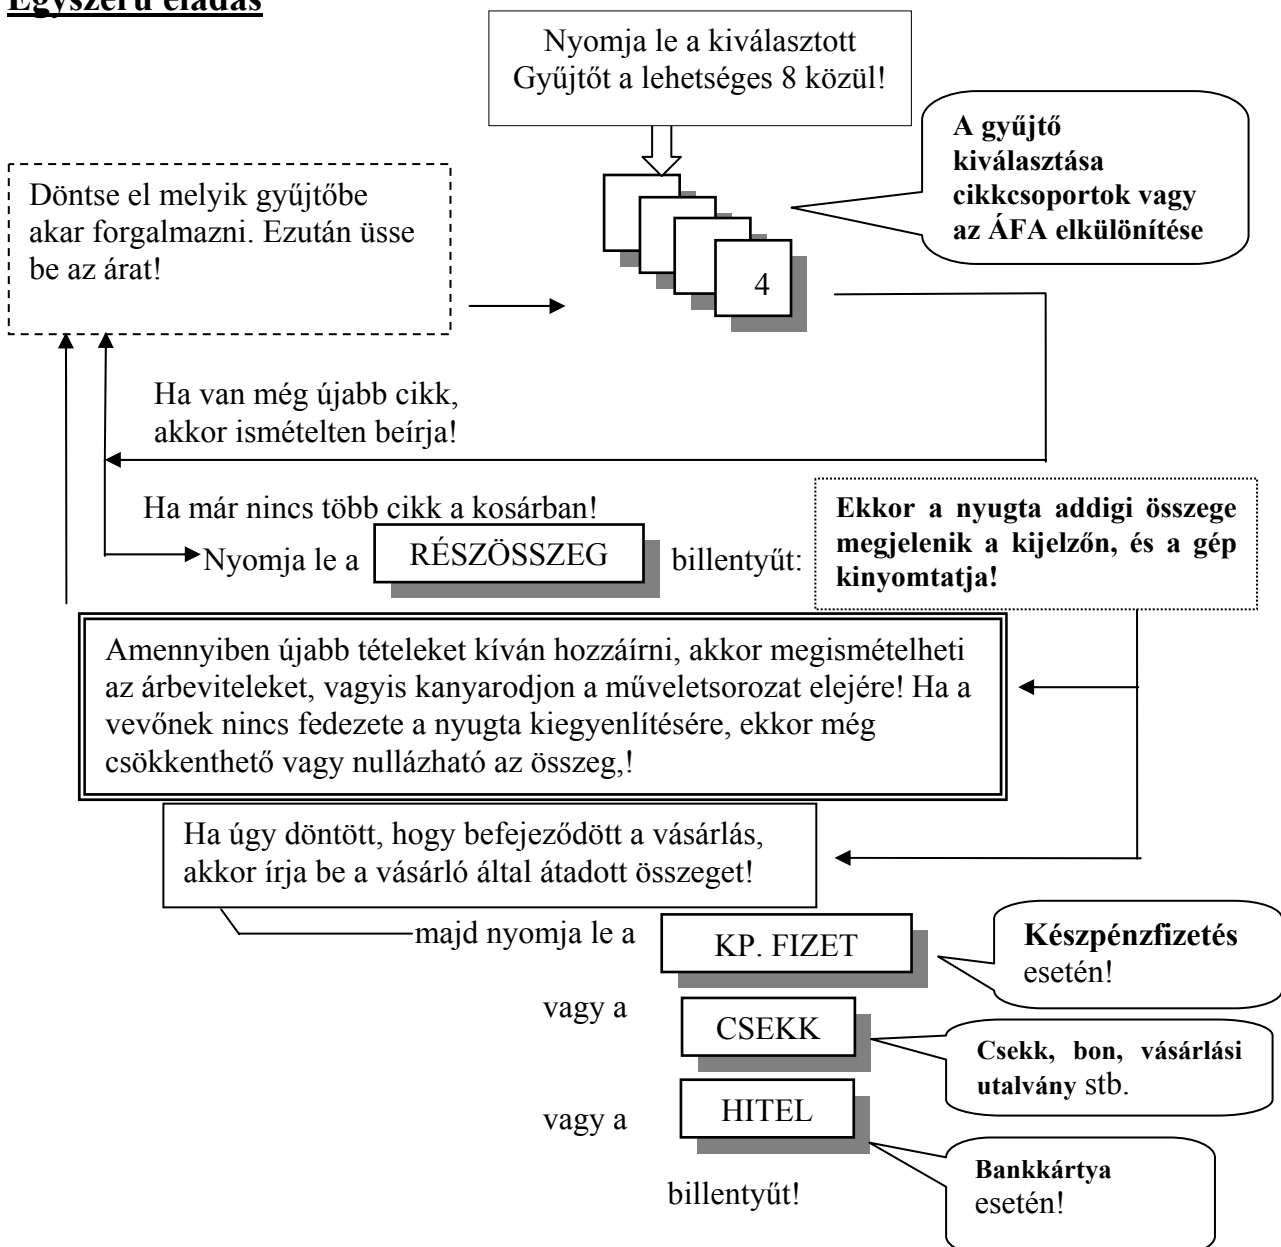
Egyszerű eladás

Nyomja le a kiválasztott Gyűjtőt a lehetséges 8 közül!

A gyűjtő kiválasztása cikkcsoportok vagy az ÁFA elkülönítése

Döntse el melyik gyűjtőbe akar forgalmazni. Ezután üsse be az árat!

4

Ha van még újabb cikk, akkor ismételten beírja!

Ha már nincs több cikk a kosárban!

Nyomja le a RÉSZÖSSZEG billentyűt:

Ekkor a nyugta addigi összege megjelenik a kijelzőn, és a gép kinyomtatja!

Amennyiben újabb tételeket kíván hozzáírni, akkor megismételheti az árbeviteleket, vagyis kanyarodjon a műveletsorozat elejére! Ha a vevőnek nincs fedezete a nyugta kiegyenlítésére, ekkor még csökkenthető vagy nullázható az összeg,!

Ha úgy döntött, hogy befejeződött a vásárlás, akkor írja be a vásárló által átadott összeget!

majd nyomja le a KP. FIZET

Készpénzfizetés esetén!

vagy a CSEKK

Csekk, bon, vásárlási utalvány stb.

vagy a HITEL

Bankkártya esetén!

billentyűt!